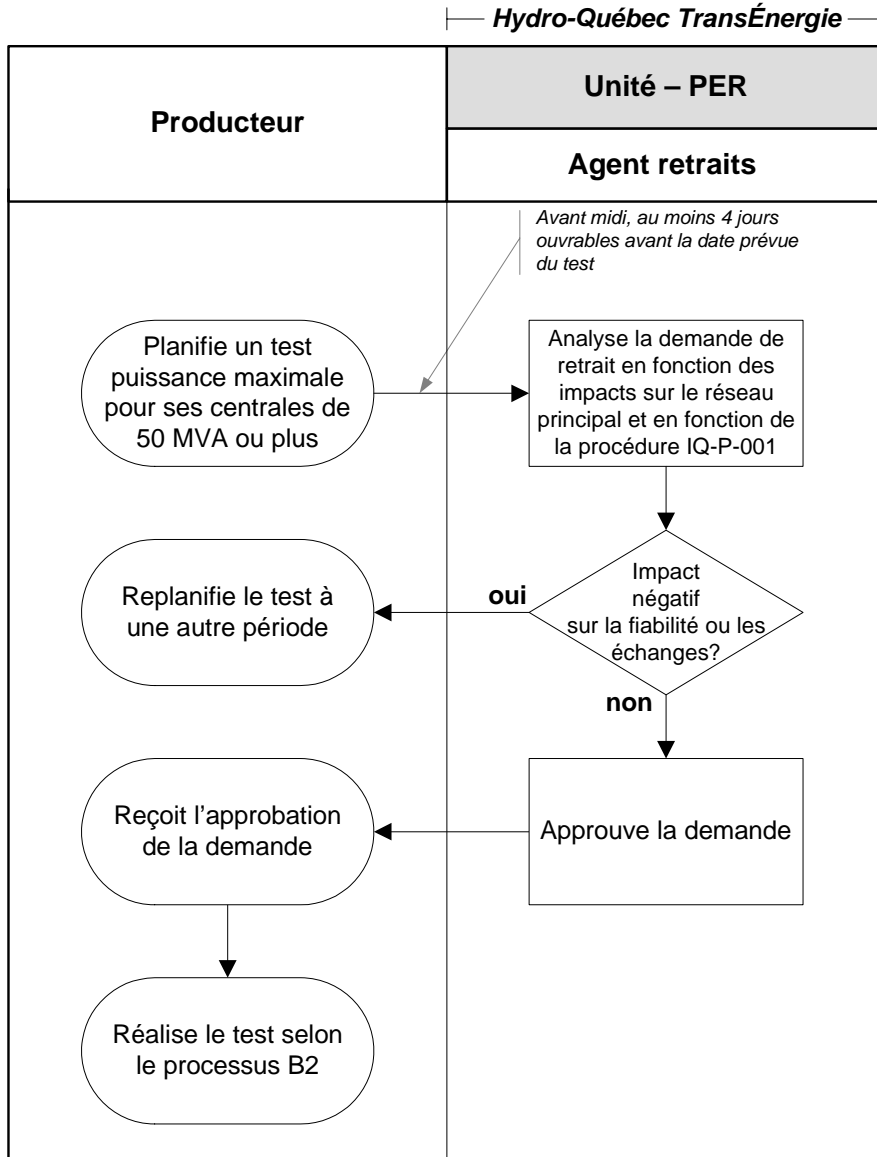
Hydro-Québec TransÉnergie

Producteur

Unité – PER

Agent retraits

Avant midi, au moins 4 jours ouvrables avant la date prévue du test

Planifie un test puissance maximale pour ses centrales de 50 MVA ou plus

Analyse la demande de retrait en fonction des impacts sur le réseau principal et en fonction de la procédure IQ-P-001

Impact négatif sur la fiabilité ou les échanges?

oui

Replanifie le test à une autre période

non

Approuve la demande

Reçoit l'approbation de la demande

Réalise le test selon le processus B2